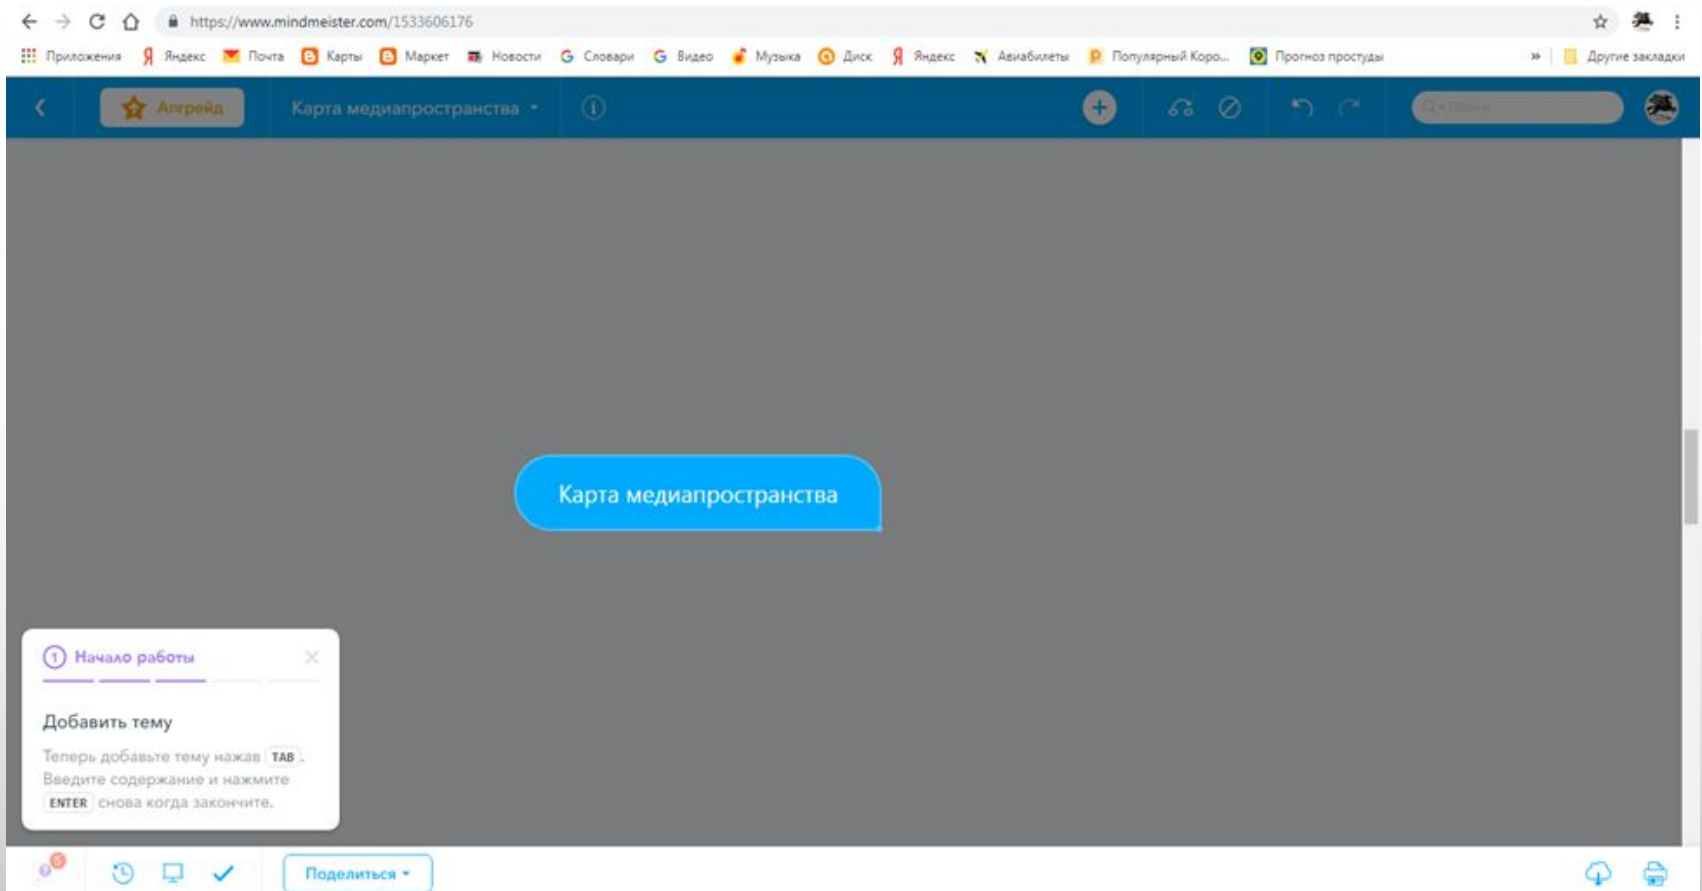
https://www.mindmeister.com/1533606176

Приложения Яндекс Почта Карты Маркет Новости Словари Видео Музыка Диск Яндекс Авиабилеты Популярный Коро... Прогноз простуды » Другие закладки

Апгрейд Карта медиапространства

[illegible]

Карта медиапространства

1 Начало работы

Добавить тему

Теперь добавьте тему нажав TAB. Введите содержание и нажмите ENTER снова когда закончите.

5

Поделиться